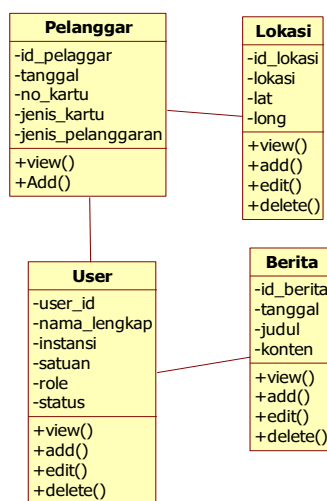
Pelanggar
-id_pelaggar
-tanggal
-no_kartu
-jenis_kartu
-jenis_pelanggaran
+view()
+Add()

Lokasi
-id_lokasi
-lokasi
-lat
-long
+view()
+add()
+edit()
+delete()

User
-user_id
-nama_lengkap
-instansi
-satuan
-role
-status
+view()
+add()
+edit()
+delete()

Berita
-id_berita
-tanggal
-judul
-konten
+view()
+add()
+edit()
+delete()